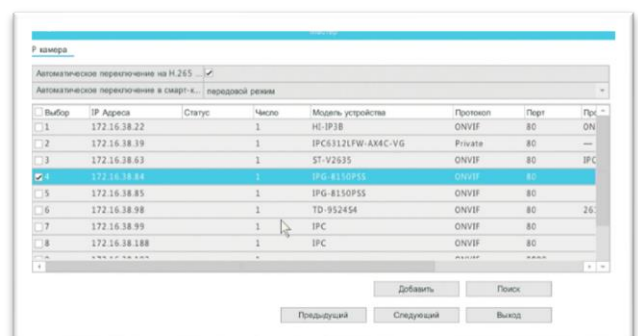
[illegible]

P камера

Автоматическое переключение на H.265 ... ✔

Автоматическое переключение в смарт-к... передовой режим

| Выбор | IP Адреса | Статус | Число | Модель устройства | Протокол | Порт | Пр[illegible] |
|---|---|---|---|---|---|---|---|
| 1 | 172.16.38.22 | | 1 | HI-IP38 | ONVIF | 80 | ON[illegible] |
| 2 | 172.16.38.39 | | 1 | IPC6312LFW-AX4C-VG | Private | 80 | — |
| 3 | 172.16.38.63 | | 1 | ST-V2635 | ONVIF | 80 | IPC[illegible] |
| ✔ 4 | 172.16.38.84 | | 1 | IPG-8150PSS | ONVIF | 80 | |
| 5 | 172.16.38.85 | | 1 | IPG-8150PSS | ONVIF | 80 | |
| 6 | 172.16.38.98 | | 1 | TD-9524S4 | ONVIF | 80 | 26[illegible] |
| 7 | 172.16.38.99 | | 1 | IPC | ONVIF | 80 | |
| 8 | 172.16.38.188 | | 1 | IPC | ONVIF | 80 | |
| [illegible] | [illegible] | | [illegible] | | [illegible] | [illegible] | |

Добавить Поиск

Предыдущий Следующий Выход